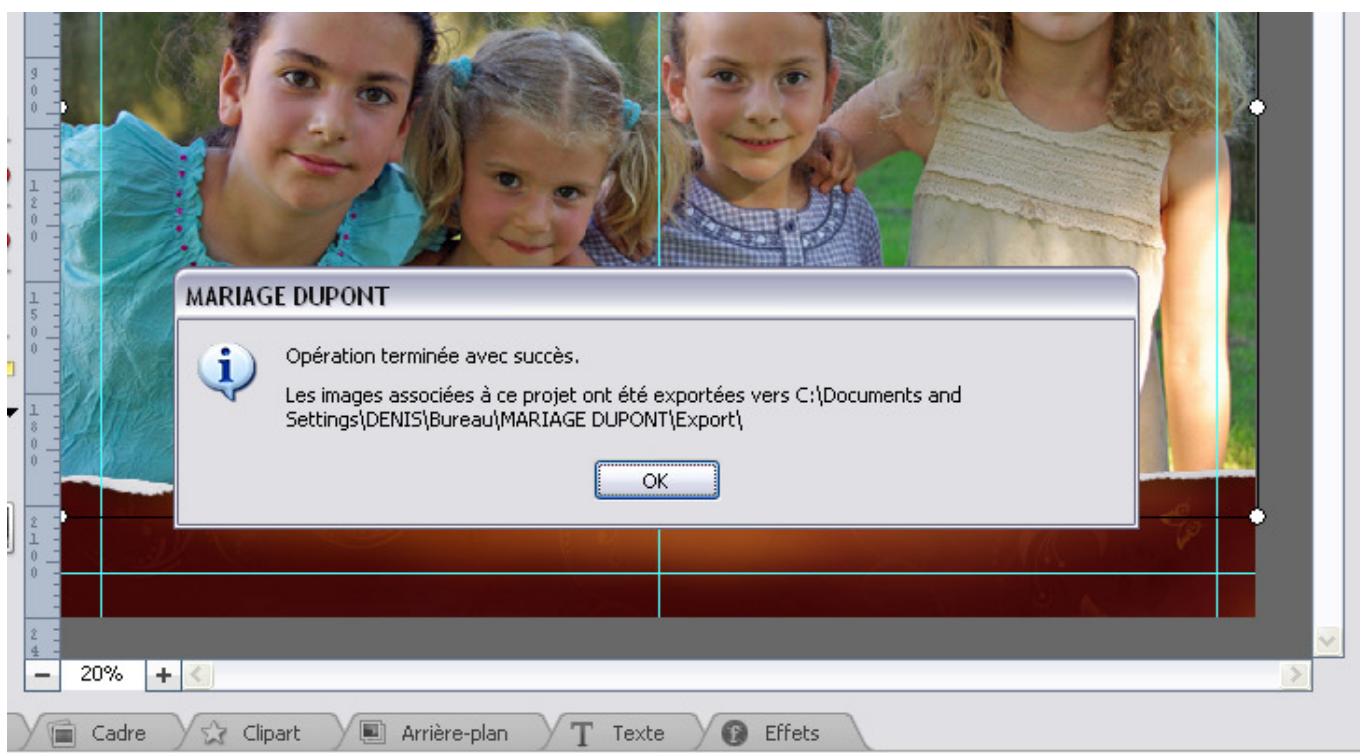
MARIAGE DUPONT

Opération terminée avec succès.

Les images associées à ce projet ont été exportées vers C:\Documents and Settings\DENIS\Bureau\MARIAGE DUPONT\Export\

OK

900
1200
1500
1800
2100
24

− 20% +

Cadre Clipart Arrière-plan Texte Effets